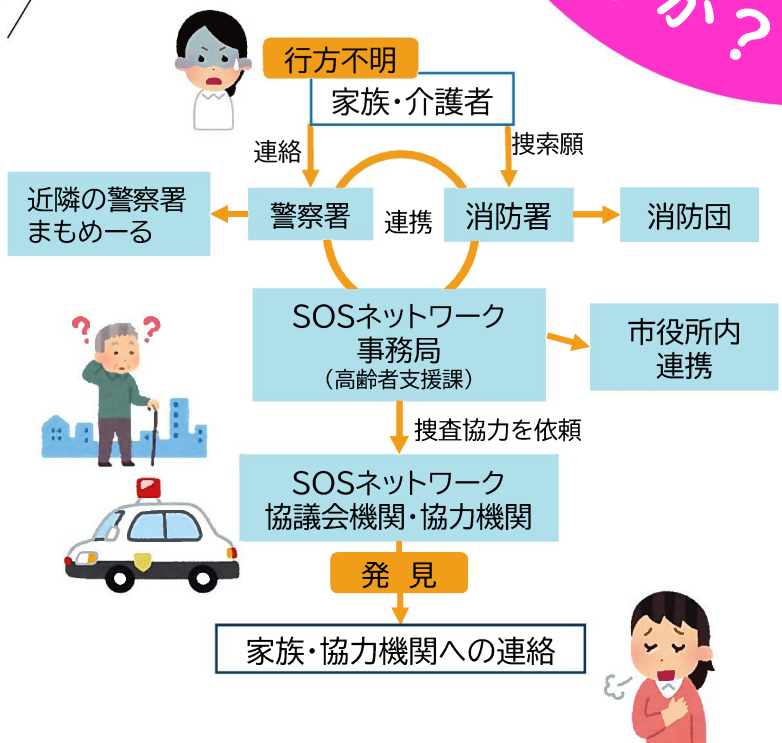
か？

行方不明

家族・介護者

連絡

捜索願

近隣の警察署
まもめーる

警察署

連携

消防署

消防団

SOSネットワーク
事務局
（高齢者支援課）

市役所内
連携

捜査協力を依頼

SOSネットワーク
協議会機関・協力機関

発　見

家族・協力機関への連絡